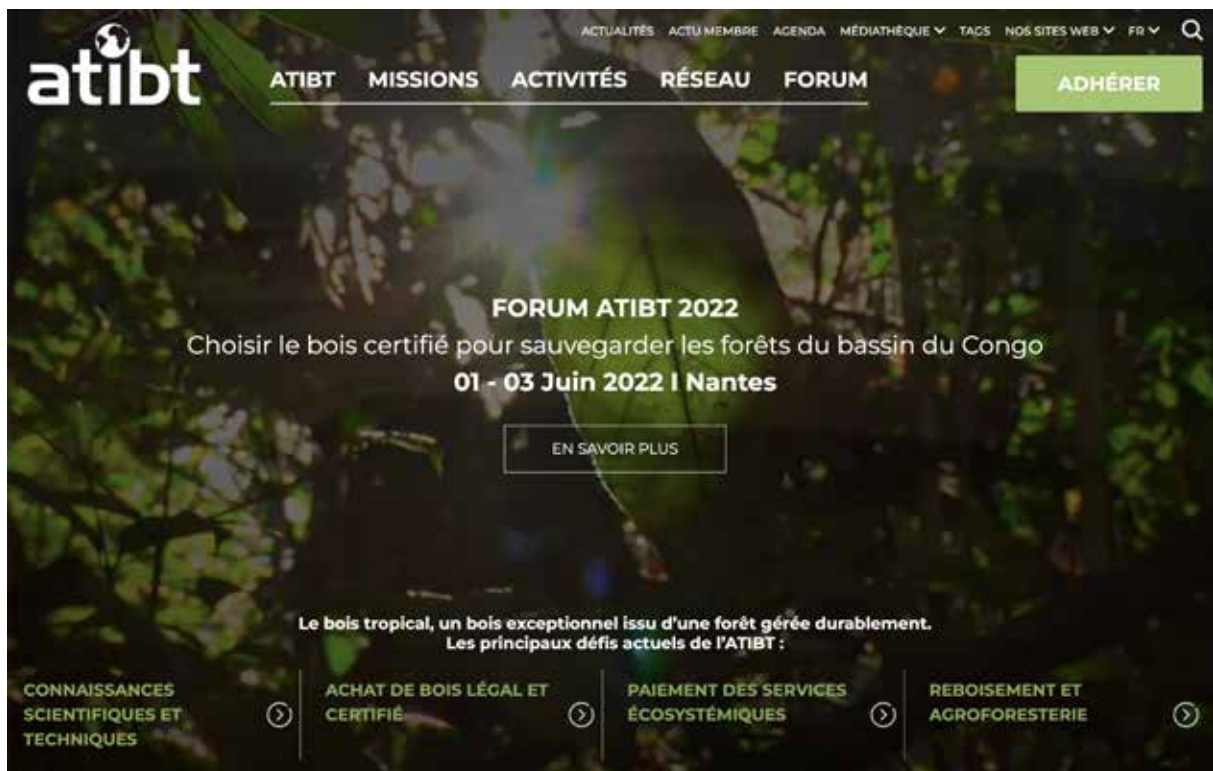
ACTUALITÉS ACTU MEMBRE AGENDA MÉDIATHÈQUE TAGS NOS SITES WEB FR

atibt

ATIBT MISSIONS ACTIVITÉS RÉSEAU FORUM

ADHÉRER

FORUM ATIBT 2022
Choisir le bois certifié pour sauvegarder les forêts du bassin du Congo
01 - 03 Juin 2022 I Nantes

EN SAVOIR PLUS

Le bois tropical, un bois exceptionnel issu d'une forêt gérée durablement.
Les principaux défis actuels de l'ATIBT :

CONNAISSANCES SCIENTIFIQUES ET TECHNIQUES

ACHAT DE BOIS LÉGAL ET CERTIFIÉ

PAIEMENT DES SERVICES ÉCOSYSTÉMIQUES

REBOISEMENT ET AGROFORESTERIE